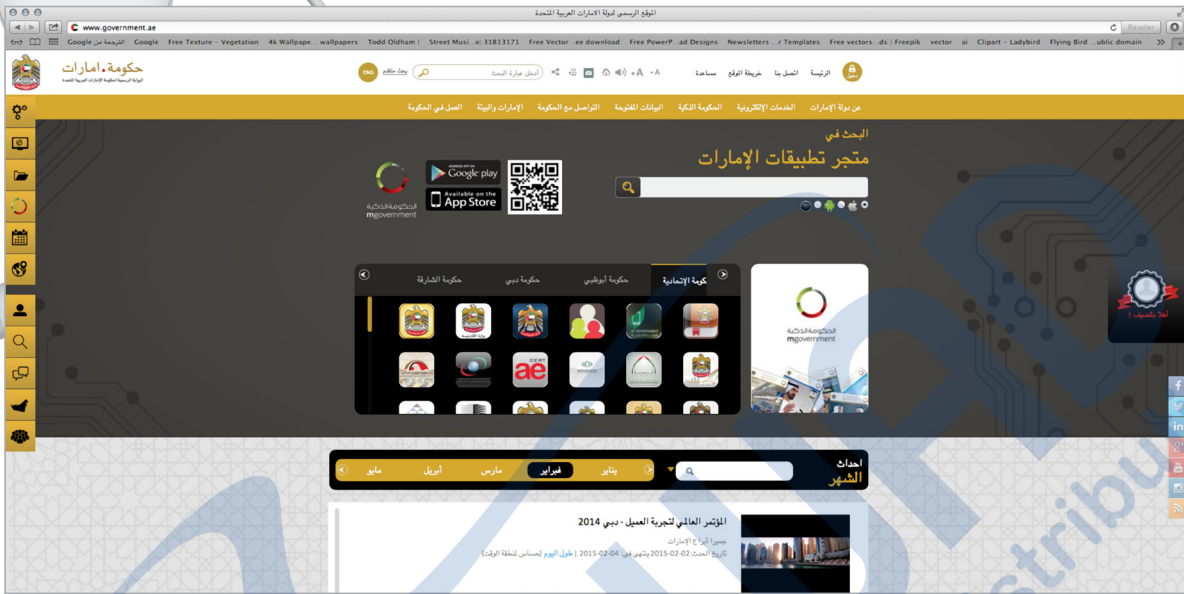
الموقع الرسمي لدولة الإمارات العربية المتحدة

www.government.ae

Reader

الترجمة من Google  Google  Free Texture - Vegetation  4k Wallpape...wallpapers  Todd Oldham |  Street Musi...e: 31813171  Free Vector...ee download  Free PowerP...ad Designs  Newsletters ...r Templates  Free vectors...ds | Freepik  vector  ai  Clipart - Ladybird  Flying Bird...ublic domain

حكومة.امارات
البوابة الرسمية لحكومة الإمارات العربية المتحدة

ENG  بحث متقدم  أدخل عبارة البحث  +A  -A  مساعدة  خريطة الموقع  اتصل بنا  الحكومة الذكية  الرئيسية

عن دولة الإمارات  الخدمات الإلكترونية  الحكومة الذكية  البيانات المفتوحة  التواصل مع الحكومة  الإمارات والبيئة  العمل في الحكومة

البحث في
متجر تطبيقات الإمارات

Google play
Available on the App Store

الحكومة الذكية
mgovernment

الحكومة الإتحادية  حكومة أبوظبي  حكومة دبي  حكومة الشارقة

الحكومة الذكية
mgovernment

أهلاً بالضيف

احداث الشهر

يناير  فبراير  مارس  أبريل  مايو

المؤتمر العالمي لتجربة العميل - دبي 2014

جميرا أبراج الإمارات
تاريخ الحدث: 2015-02-02 ينتهي في: 2015-02-04 | حلول اليوم (حساس لمنطقة الوقت)